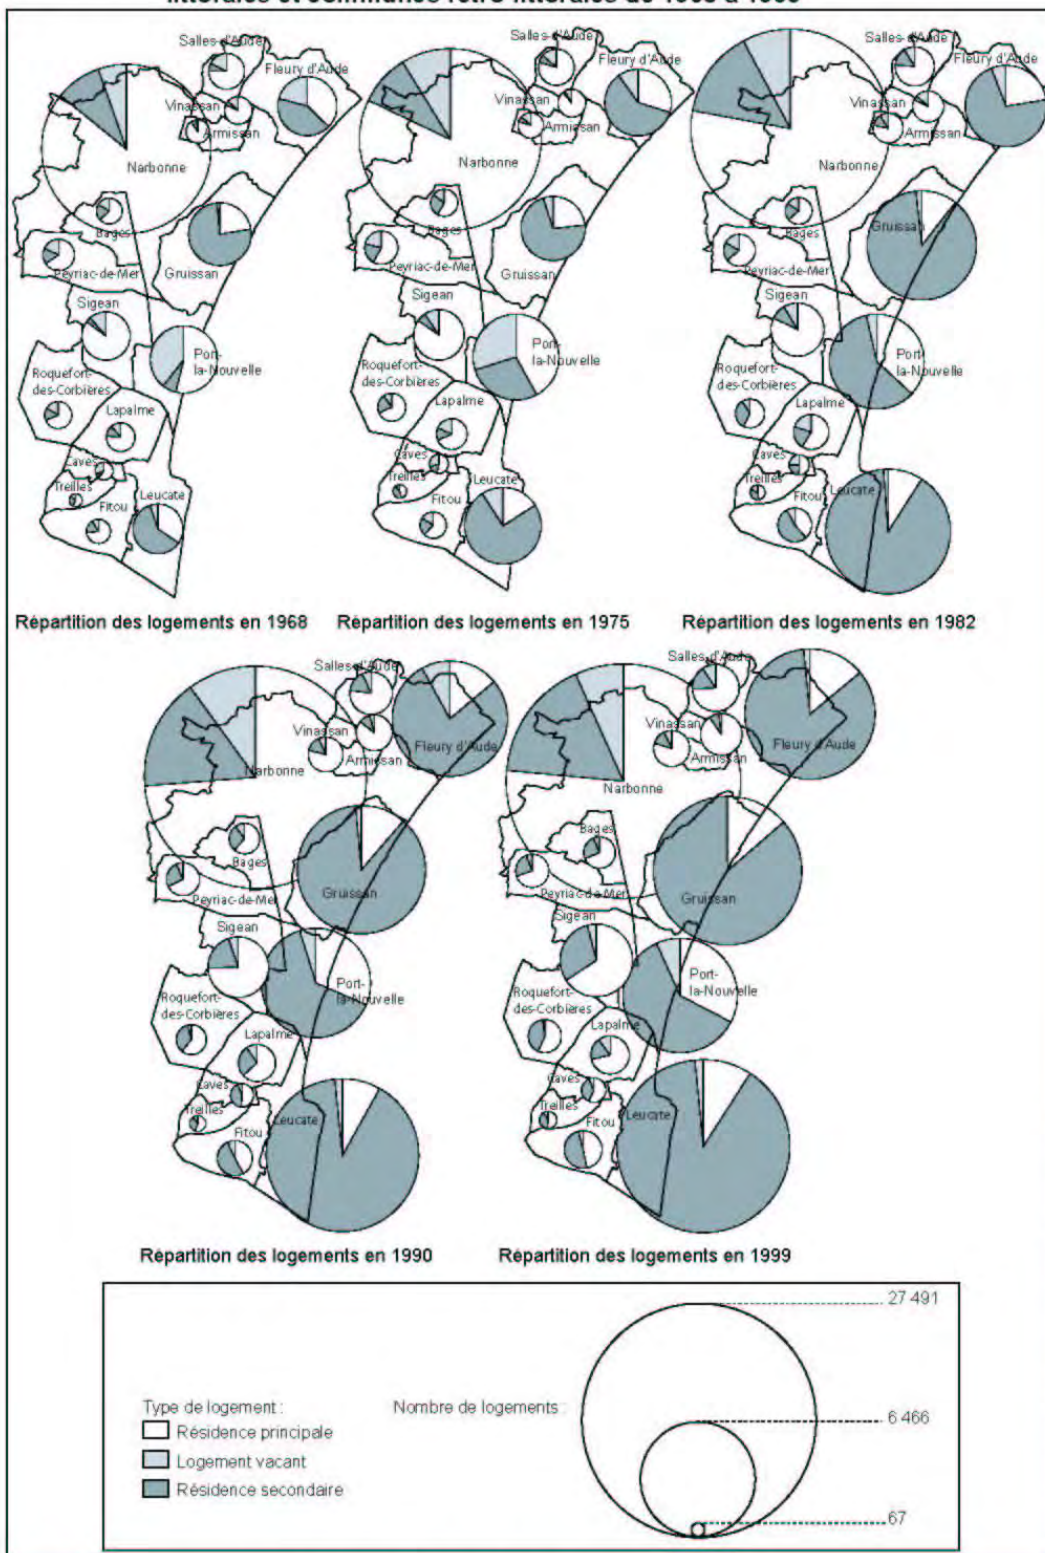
littorales et communes rétro-littorales de 1968 à 1999

Salles-d'Aude
Fleury d'Aude
Vinassan
Armissan
Narbonne
Bages
Peyriac-de-Mer
Gruissan
Sigean
Port-la-Nouvelle
Roquefort-des-Corbières
Lapalme
Caves
Treilles
Fitou
Leucate

Répartition des logements en 1968

Salles-d'Aude
Fleury d'Aude
Vinassan
Armissan
Narbonne
Bages
Peyriac-de-Mer
Gruissan
Sigean
Port-la-Nouvelle
Roquefort-des-Corbières
Lapalme
Caves
Treilles
Fitou
Leucate

Répartition des logements en 1975

Salles-d'Aude
Fleury d'Aude
Vinassan
Armissan
Narbonne
Bages
Peyriac-de-Mer
Gruissan
Sigean
Port-la-Nouvelle
Roquefort-des-Corbières
Lapalme
Caves
Treilles
Fitou
Leucate

Répartition des logements en 1982

Salles-d'Aude
Vinassan
Armissan
Fleury d'Aude
Narbonne
Bages
Peyriac-de-Mer
Gruissan
Sigean
Port-la-Nouvelle
Roquefort-des-Corbières
Lapalme
Caves
Treilles
Fitou
Leucate

Répartition des logements en 1990

Salles-d'Aude
Vinassan
Armissan
Fleury d'Aude
Narbonne
Bages
Peyriac-de-Mer
Gruissan
Sigean
Port-la-Nouvelle
Roquefort-des-Corbières
Lapalme
Caves
Treilles
Fitou
Leucate

Répartition des logements en 1999

Type de logement :
Résidence principale
Logement vacant
Résidence secondaire

Nombre de logements :
27 491
6 466
67